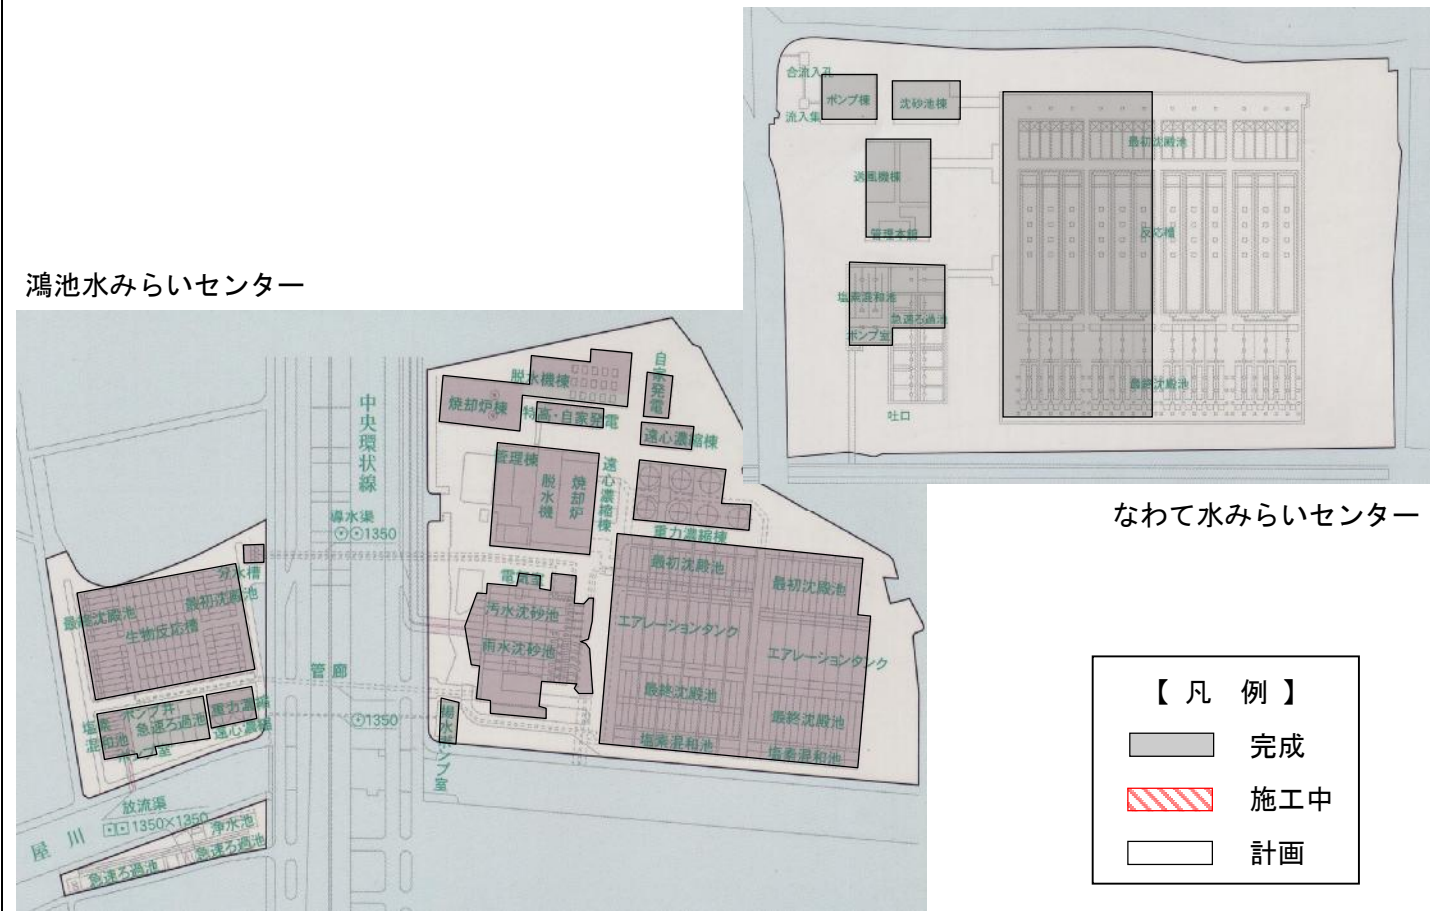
合流入口
ポンプ棟
沈砂池棟
流入渠
最初沈殿池
送風機棟
管理本館
反応槽
塩素混和池
急速ろ過池
ポンプ室
最終沈殿池
吐口

なわて水みらいセンター

鴻池水みらいセンター

脱水機棟
焼却炉棟
特高・自家発電
自家発電
遠心濃縮棟
管理棟
脱水機
焼却炉
遠心濃縮棟
重力濃縮棟
電気室
汚水沈砂池
雨水沈砂池
最初沈殿池
最初沈殿池
エアレーションタンク
エアレーションタンク
最終沈殿池
最終沈殿池
塩素混和池
塩素混和池
中央環状線
導水渠
⊙⊙1350
配水槽
最初沈殿池
最終沈殿池
生物反応槽
管廊
ポンプ井
塩素混和池
急速ろ過池
重力濃縮
遠心濃縮
ポンプ室
⊙1350
揚水ポンプ室
放流渠
⊡⊡1350×1350
浄水池
急速ろ過池
急速ろ過池
屋川

【 凡 例 】
完成
施工中
計画